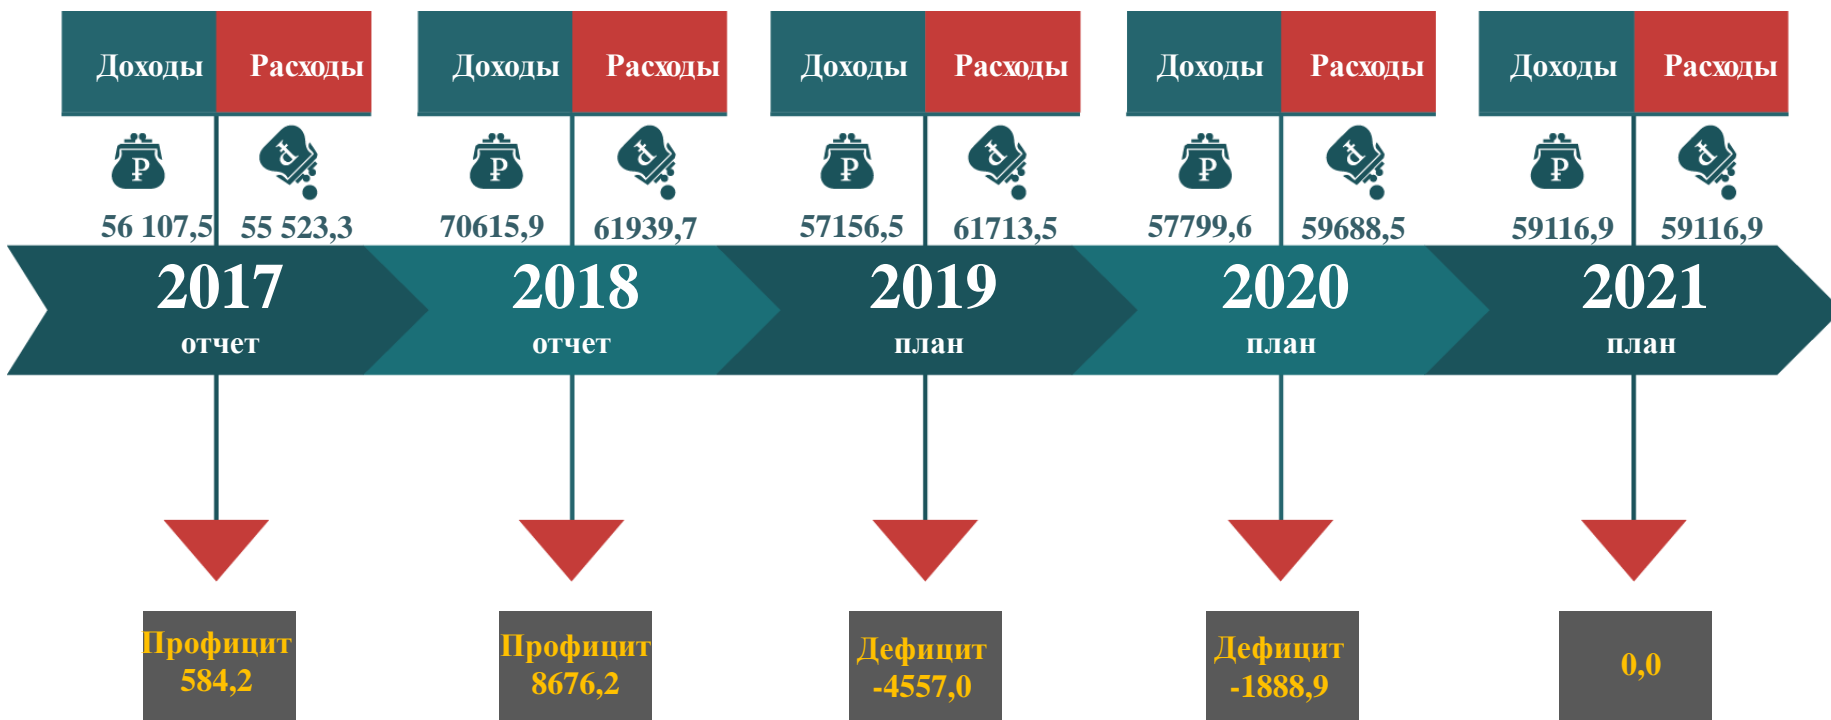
Доходы Расходы
56 107,5 55 523,3
2017
отчет
Профицит 584,2

Доходы Расходы
70615,9 61939,7
2018
отчет
Профицит 8676,2

Доходы Расходы
57156,5 61713,5
2019
план
Дефицит -4557,0

Доходы Расходы
57799,6 59688,5
2020
план
Дефицит -1888,9

Доходы Расходы
59116,9 59116,9
2021
план
0,0